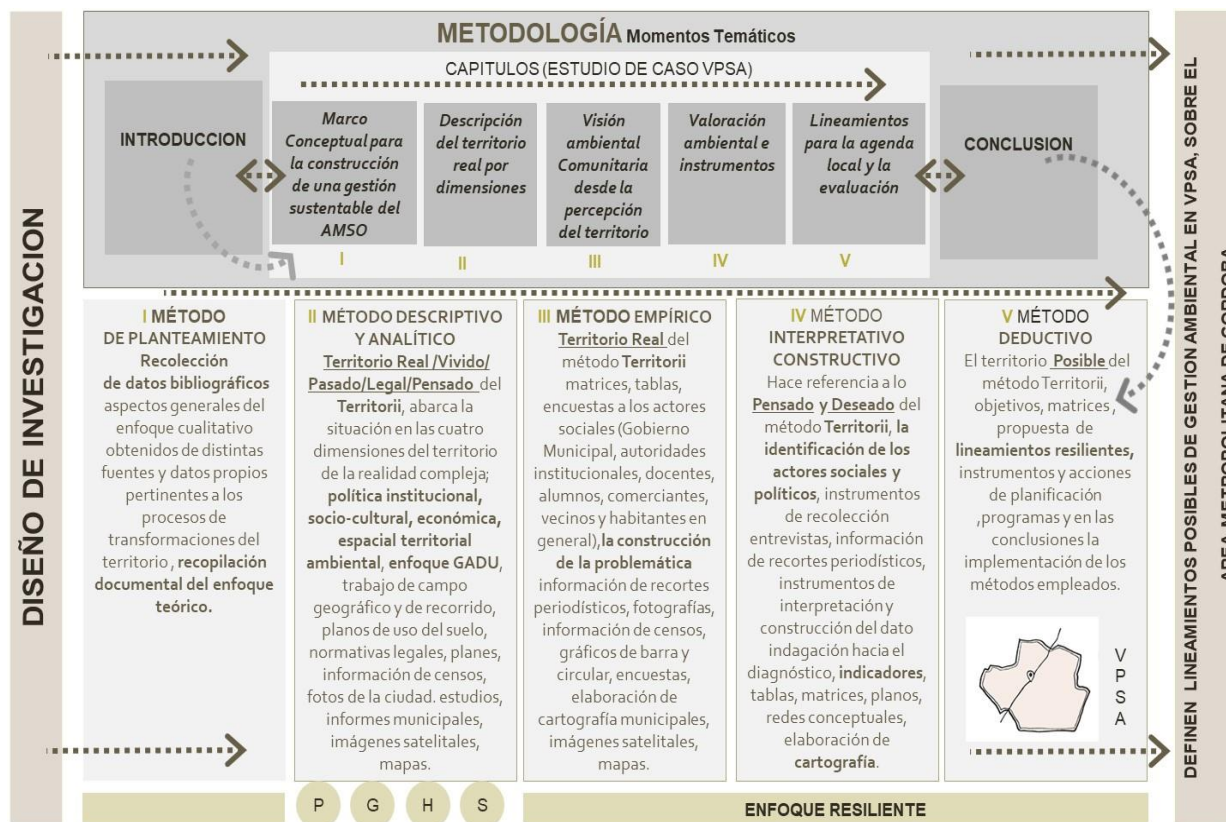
DISEÑO DE INVESTIGACION

METODOLOGÍA Momentos Temáticos

CAPITULOS (ESTUDIO DE CASO VPSA)

INTRODUCCION

Marco Conceptual para la construcción de una gestión sustentable del AMSO

I

Descripción del territorio real por dimensiones

II

Visión ambiental Comunitaria desde la percepción del territorio

III

Valoración ambiental e instrumentos

IV

Lineamientos para la agenda local y la evaluación

V

CONCLUSION

I MÉTODO DE PLANTEAMIENTO Recolección de datos bibliográficos aspectos generales del enfoque cualitativo obtenidos de distintas fuentes y datos propios pertinentes a los procesos de transformaciones del territorio , recopilación documental del enfoque teórico.

II MÉTODO DESCRIPTIVO Y ANALÍTICO Territorio Real /Vivido/ Pasado/Legal/Pensado del Territorii, abarca la situación en las cuatro dimensiones del territorio de la realidad compleja; política institucional, socio-cultural, económica, espacial territorial ambiental, enfoque GADU, trabajo de campo geográfico y de recorrido, planos de uso del suelo, normativas legales, planes, información de censos, fotos de la ciudad. estudios, informes municipales, imágenes satelitales, mapas.

III MÉTODO EMPÍRICO Territorio Real del método Territorii matrices, tablas, encuestas a los actores sociales (Gobierno Municipal, autoridades institucionales, docentes, alumnos, comerciantes, vecinos y habitantes en general),la construcción de la problemática información de recortes periodísticos, fotografías, información de censos, gráficos de barra y circular, encuestas, elaboración de cartografía municipales, imágenes satelitales, mapas.

IV MÉTODO INTERPRETATIVO CONSTRUCTIVO Hace referencia a lo Pensado y Deseado del método Territorii, la identificación de los actores sociales y políticos, instrumentos de recolección entrevistas, información de recortes periodísticos, instrumentos de interpretación y construcción del dato indagación hacia el diagnóstico, indicadores, tablas, matrices, planos, redes conceptuales, elaboración de cartografía.

V MÉTODO DEDUCTIVO El territorio Posible del método Territorii, objetivos, matrices, propuesta de lineamientos resilientes, instrumentos y acciones de planificación ,programas y en las conclusiones la implementación de los métodos empleados.

V P S A

P G H S

ENFOQUE RESILIENTE

DEFINEN LINEAMIENTOS POSIBLES DE GESTION AMBIENTAL EN VPSA, SOBRE EL AREA METROPOLITANA DE CORDOBA